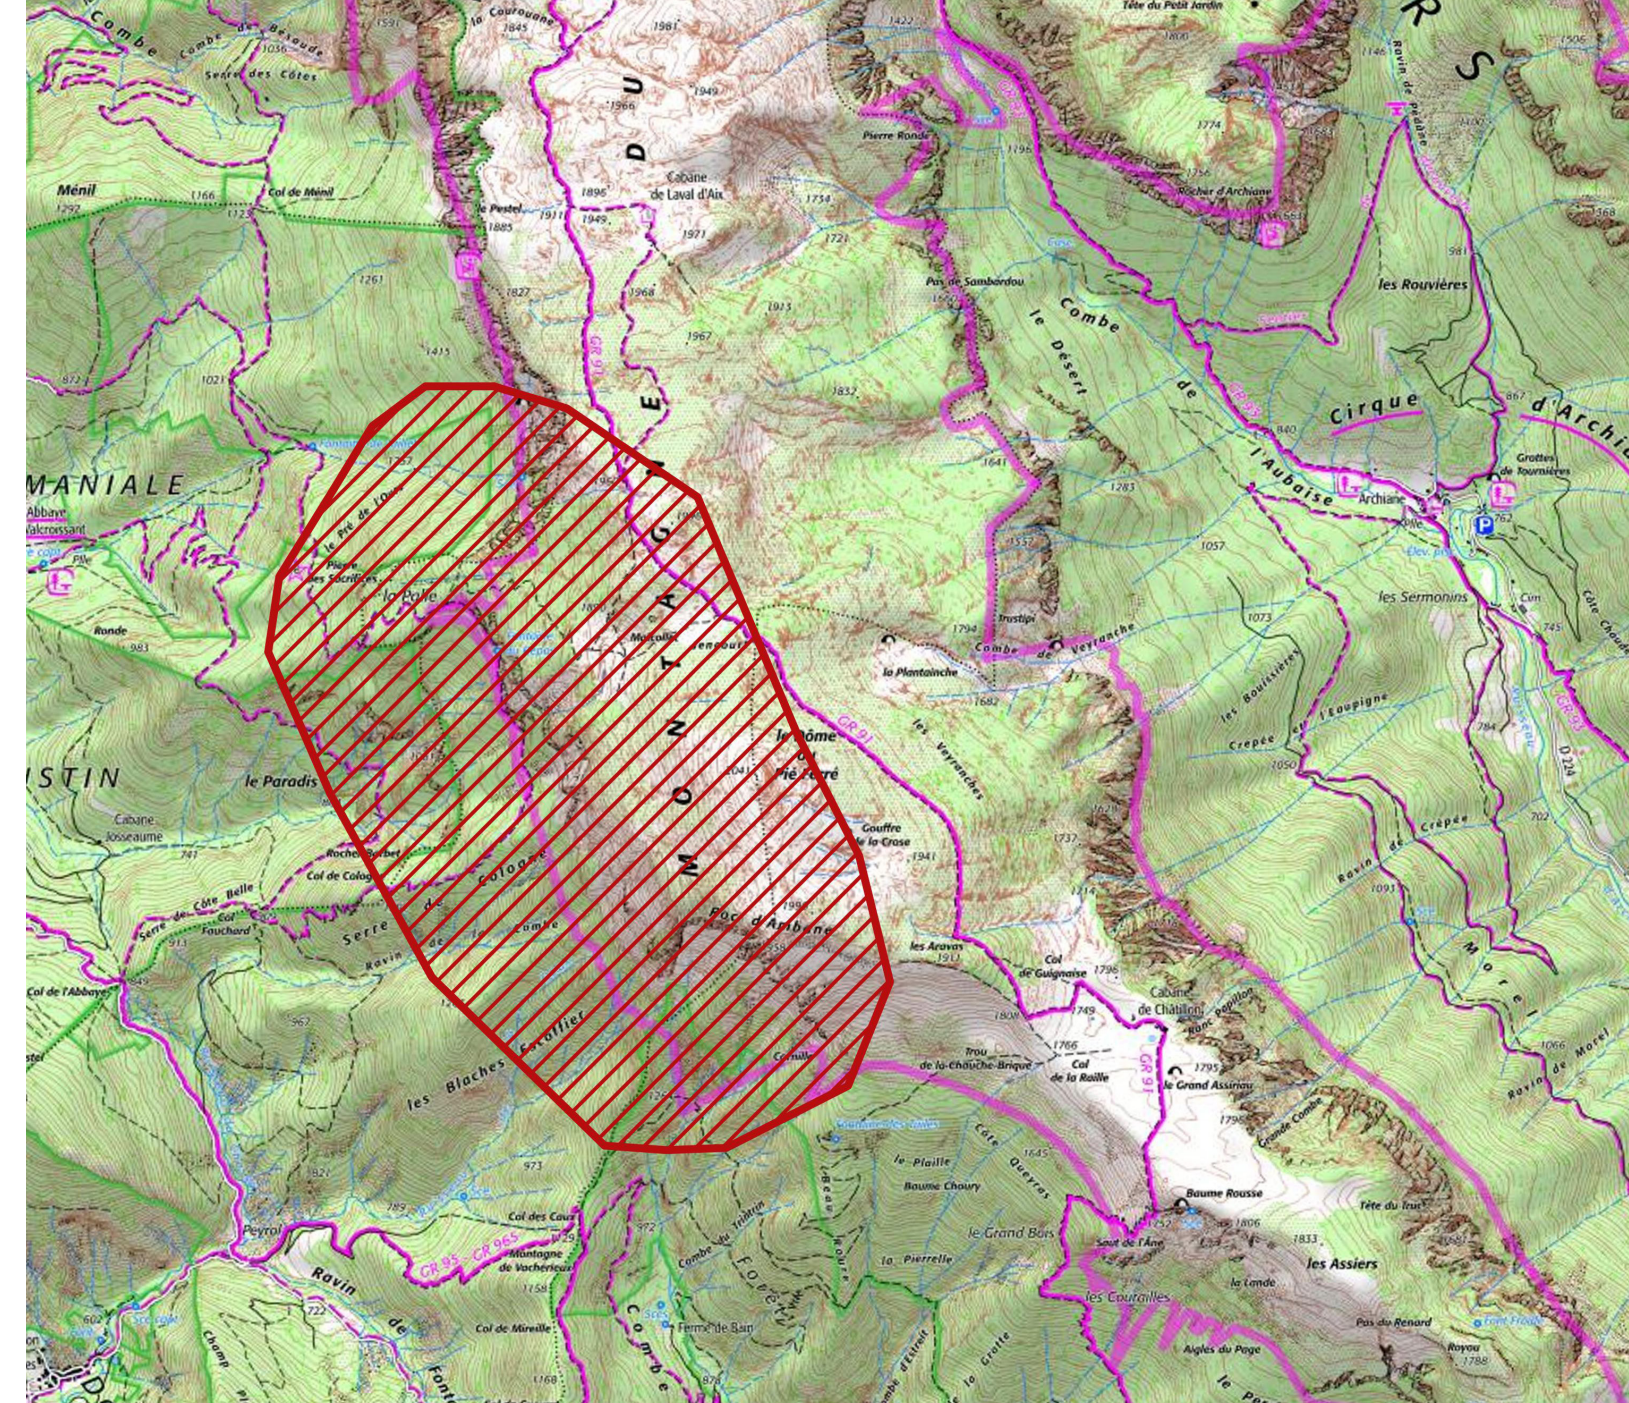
Combe de Besaude
Serre des Côtes
Ménil
Col de Ménil
1261
1415
MANIALE
Abbaye Valcroissant
Ronde
ISTIN
le Paradis
Cabane Josseaume
Roche Barbet
Col de Colog
Serre de Colonne
Col Fauchard
Serre de Côte Belle
Col de l'Abbaye
les Blaches
Peyrol
Ravin de
Col des Caux
Montagne de Vacherieux
Col de Mireille
GR 95 - GR 965
la Courounne
1981
1949
1966
D
Cabane de Laval d'Aix
le Pestel
1885
1896
1911
1949
1968
1967
1913
1832
E
G
N
A
T
N
O
M
GR 91
le Pré de l'Ours
Pierre des Sacrifices
la Pâle
Malcollet
le Dôme
Pié Ferré
Roc d'Ambane
Gouffre de la Crose
1941
Combe
Esfollier
Combe de Tréfrain
Fontaine des Fuilles
Pierre Ronde
Pas de Sambardou
Combe
le Désert
de l'Aubaise
la Plantaine
Combe de Veyranche
les Veyranches
les Aravas
Col de Guignaise
Trou de la Chauche-Brique
Col de la Raille
Cabane de Châtillon
le Grand Assiriou
Baume Rousse
Saut de l'Âne
la Lande
les Assiers
Pas du Renard
Aigles du Page
les Coutailles
le Grand Bois
le Plaille
Baume Choury
Côte Querres
Ferme de Bain
Combe
Tête du Petit Jardin
Rocher d'Archiane
les Rouvières
Cirque d'Archiane
Archiane
Grottes de Tournières
les Sermonins
Crepée de l'Eaupigne
les Bouissières
Ravin de Crêpée
Morel
Ravin de Morel
Tête du Trut
D 224
GR 91
R
S